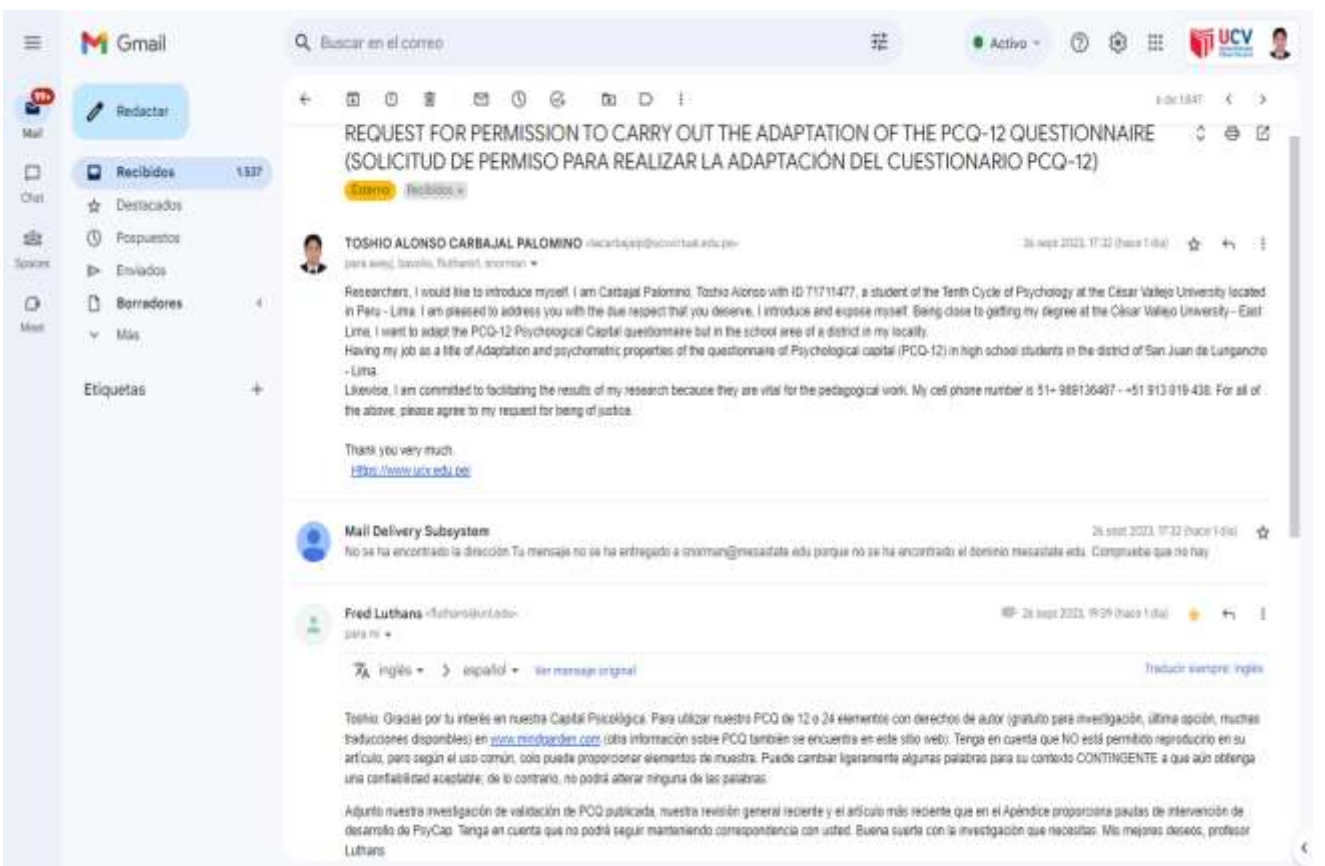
Gmail

Buscar en el correo

Activo

UCV

99+

Mail

Redactar

Recibidos 1.537

Destacados

Pospuestos

Enviados

Borradores

Más

Etiquetas

Chat

Spaces

Meet

6 de 1.547

REQUEST FOR PERMISSION TO CARRY OUT THE ADAPTATION OF THE PCQ-12 QUESTIONNAIRE (SOLICITUD DE PERMISO PARA REALIZAR LA ADAPTACIÓN DEL CUESTIONARIO PCQ-12)

Externo Recibidos ×

TOSHIO ALONSO CARBAJAL PALOMINO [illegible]

26 sept 2023, 17:32 (hace 1 día)

para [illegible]

Researchers, I would like to introduce myself. I am Carbajal Palomino, Toshio Alonso with ID 71711477, a student of the Tenth Cycle of Psychology at the César Vallejo University located in Peru - Lima. I am pleased to address you with the due respect that you deserve, I introduce and expose myself. Being close to getting my degree at the César Vallejo University - East Lima, I want to adapt the PCQ-12 Psychological Capital questionnaire but in the school area of a district in my locality.

Having my job as a title of Adaptation and psychometric properties of the questionnaire of Psychological capital (PCQ-12) in high school students in the district of San Juan de Lurigancho - Lima.

Likewise, I am committed to facilitating the results of my research because they are vital for the pedagogical work. My cell phone number is 51+ 989136487 - +51 913 019 438. For all of the above, please agree to my request for being of justice.

Thank you very much.

Https://www.ucv.edu.pe/

Mail Delivery Subsystem

26 sept 2023, 17:32 (hace 1 día)

No se ha encontrado la dirección Tu mensaje no se ha entregado a cnorman@mesastate.edu porque no se ha encontrado el dominio mesastate.edu. Comprueba que no hay

Fred Luthans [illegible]

26 sept 2023, 19:39 (hace 1 día)

para mí

inglés > español Ver mensaje original

Traducir siempre: inglés

Toshio: Gracias por tu interés en nuestra Capital Psicológica. Para utilizar nuestro PCQ de 12 o 24 elementos con derechos de autor (gratuito para investigación, última opción, muchas traducciones disponibles) en www.mindgarden.com (otra información sobre PCQ también se encuentra en este sitio web). Tenga en cuenta que NO está permitido reproducirlo en su artículo, pero según el uso común, solo puede proporcionar elementos de muestra. Puede cambiar ligeramente algunas palabras para su contexto CONTINGENTE a que aún obtenga una confiabilidad aceptable; de lo contrario, no podrá alterar ninguna de las palabras.

Adjunto nuestra investigación de validación de PCQ publicada, nuestra revisión general reciente y el artículo más reciente que en el Apéndice proporciona pautas de intervención de desarrollo de PsyCap. Tenga en cuenta que no podrá seguir manteniendo correspondencia con usted. Buena suerte con la investigación que necesitas. Mis mejores deseos, profesor Luthans